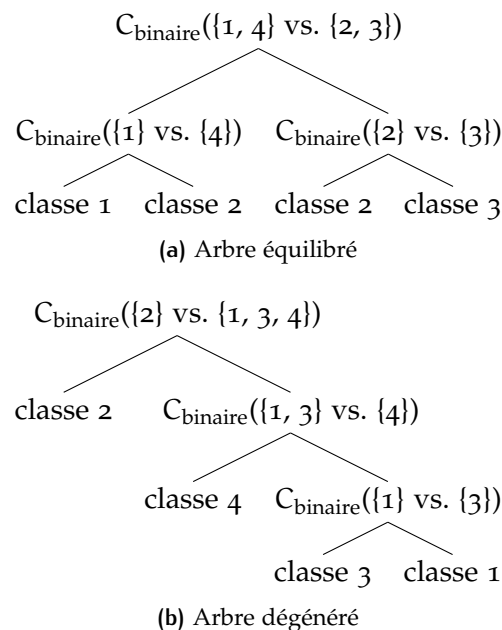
$C_{\text{binaire}}(\{1, 4\} \text{ vs. } \{2, 3\})$

$C_{\text{binaire}}(\{1\} \text{ vs. } \{4\})$ $C_{\text{binaire}}(\{2\} \text{ vs. } \{3\})$

classe 1 classe 2 classe 2 classe 3

**(a)** Arbre équilibré

$C_{\text{binaire}}(\{2\} \text{ vs. } \{1, 3, 4\})$

classe 2 $C_{\text{binaire}}(\{1, 3\} \text{ vs. } \{4\})$

classe 4 $C_{\text{binaire}}(\{1\} \text{ vs. } \{3\})$

classe 3 classe 1

**(b)** Arbre dégénéré